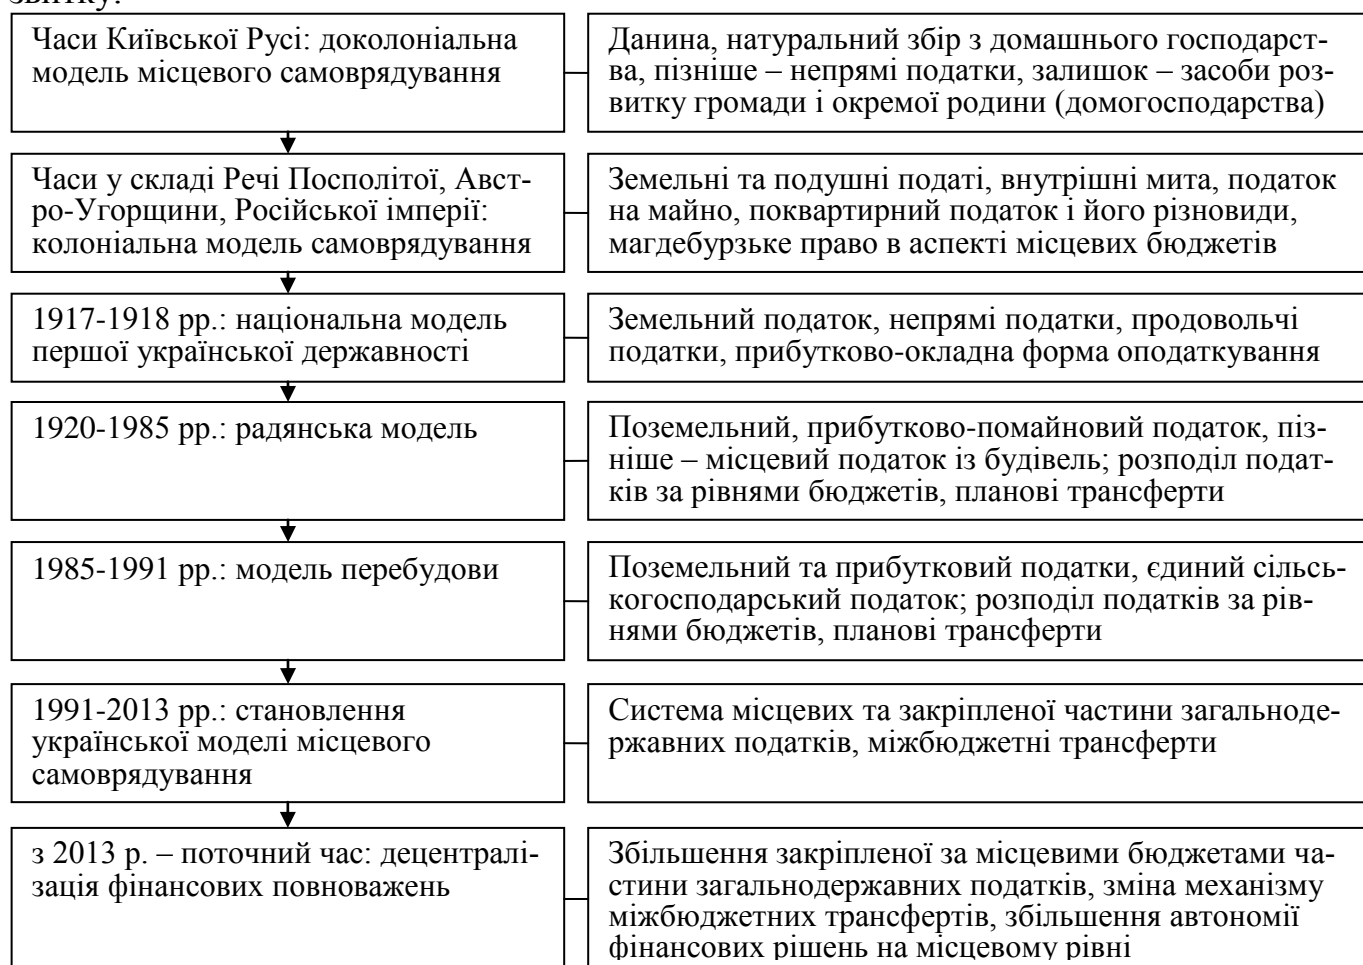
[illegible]

Часи Київської Русі: доколоніальна модель місцевого самоврядування

Данина, натуральний збір з домашнього господарства, пізніше – непрямі податки, залишок – засоби розвитку громади і окремої родини (домогосподарства)

Часи у складі Речі Посполітої, Австро-Угорщини, Російської імперії: колоніальна модель самоврядування

Земельні та подушні податі, внутрішні мита, податок на майно, поквартирний податок і його різновиди, магдебурзьке право в аспекті місцевих бюджетів

1917-1918 рр.: національна модель першої української державності

Земельний податок, непрямі податки, продовольчі податки, прибутково-окладна форма оподаткування

1920-1985 рр.: радянська модель

Поземельний, прибутково-помайновий податок, пізніше – місцевий податок із будівель; розподіл податків за рівнями бюджетів, планові трансферти

1985-1991 рр.: модель перебудови

Поземельний та прибутковий податки, єдиний сільськогосподарський податок; розподіл податків за рівнями бюджетів, планові трансферти

1991-2013 рр.: становлення української моделі місцевого самоврядування

Система місцевих та закріпленої частини загальнодержавних податків, міжбюджетні трансферти

з 2013 р. – поточний час: децентралізація фінансових повноважень

Збільшення закріпленої за місцевими бюджетами частини загальнодержавних податків, зміна механізму міжбюджетних трансфертів, збільшення автономії фінансових рішень на місцевому рівні